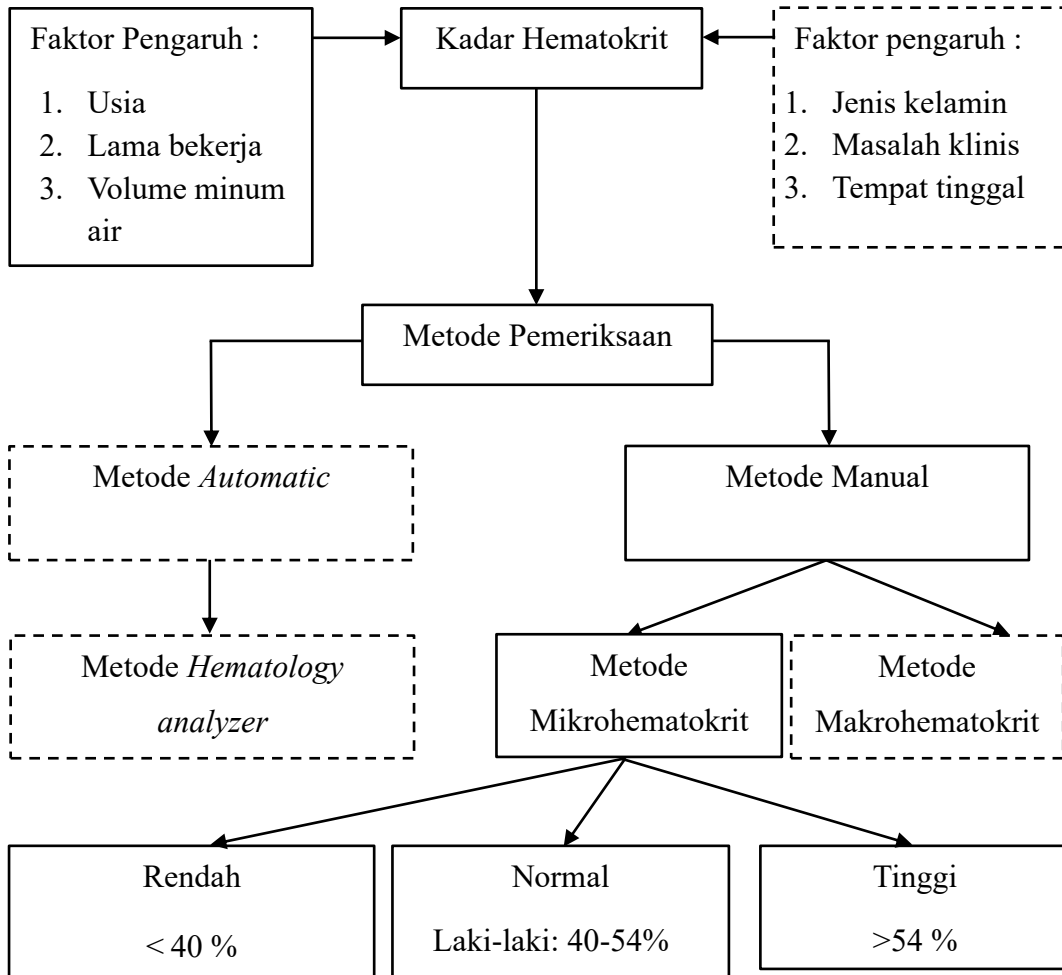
Faktor Pengaruh :

1. Usia
2. Lama bekerja
3. Volume minum air

Kadar Hematokrit

Faktor pengaruh :

1. Jenis kelamin
2. Masalah klinis
3. Tempat tinggal

Metode Pemeriksaan

Metode *Automatic*

Metode Manual

Metode *Hematology analyzer*

Metode Mikrohematokrit

Metode Makrohematokrit

Rendah

< 40 %

Normal

Laki-laki: 40-54%

Tinggi

>54 %